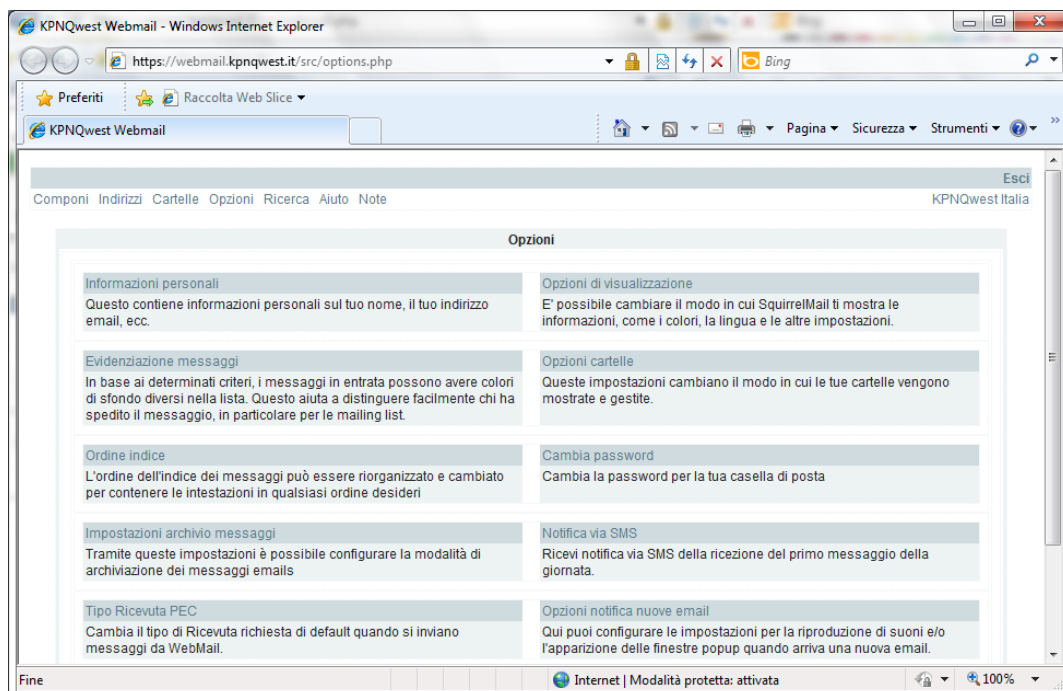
KPNQwest Webmail - Windows Internet Explorer

https://webmail.kpnqwest.it/src/options.php

Bing

Preferiti

Raccolta Web Slice ▾

KPNQwest Webmail

Pagina ▾ Sicurezza ▾ Strumenti ▾

Esci

Componi Indirizzi Cartelle Opzioni Ricerca Aiuto Note

KPNQwest Italia

Opzioni

Informazioni personali
Questo contiene informazioni personali sul tuo nome, il tuo indirizzo email, ecc.

Opzioni di visualizzazione
E' possibile cambiare il modo in cui SquirrelMail ti mostra le informazioni, come i colori, la lingua e le altre impostazioni.

Evidenziazione messaggi
In base ai determinati criteri, i messaggi in entrata possono avere colori di sfondo diversi nella lista. Questo aiuta a distinguere facilmente chi ha spedito il messaggio, in particolare per le mailing list.

Opzioni cartelle
Queste impostazioni cambiano il modo in cui le tue cartelle vengono mostrate e gestite.

Ordine indice
L'ordine dell'indice dei messaggi può essere riorganizzato e cambiato per contenere le intestazioni in qualsiasi ordine desideri

Cambia password
Cambia la password per la tua casella di posta

Impostazioni archivio messaggi
Tramite queste impostazioni è possibile configurare la modalità di archiviazione dei messaggi emails

Notifica via SMS
Ricevi notifica via SMS della ricezione del primo messaggio della giornata.

Tipo Ricevuta PEC
Cambia il tipo di Ricevuta richiesta di default quando si inviano messaggi da WebMail.

Opzioni notifica nuove email
Qui puoi configurare le impostazioni per la riproduzione di suoni e/o l'apparizione delle finestre popup quando arriva una nuova email.

Fine

Internet | Modalità protetta: attivata

100%